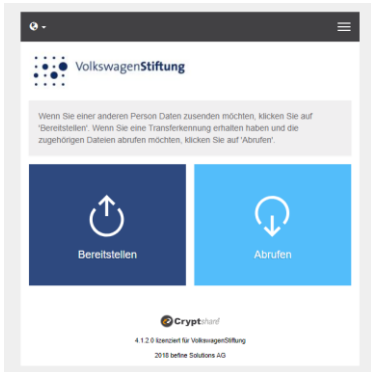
VolkswagenStiftung

Wenn Sie einer anderen Person Daten zusenden möchten, klicken Sie auf 'Bereitstellen'. Wenn Sie eine Transferkennung erhalten haben und die zugehörigen Dateien abrufen möchten, klicken Sie auf 'Abrufen'.

Bereitstellen

Abrufen

Cryptshare

4.1.2.0 lizenziert für VolkswagenStiftung

2018 befine Solutions AG